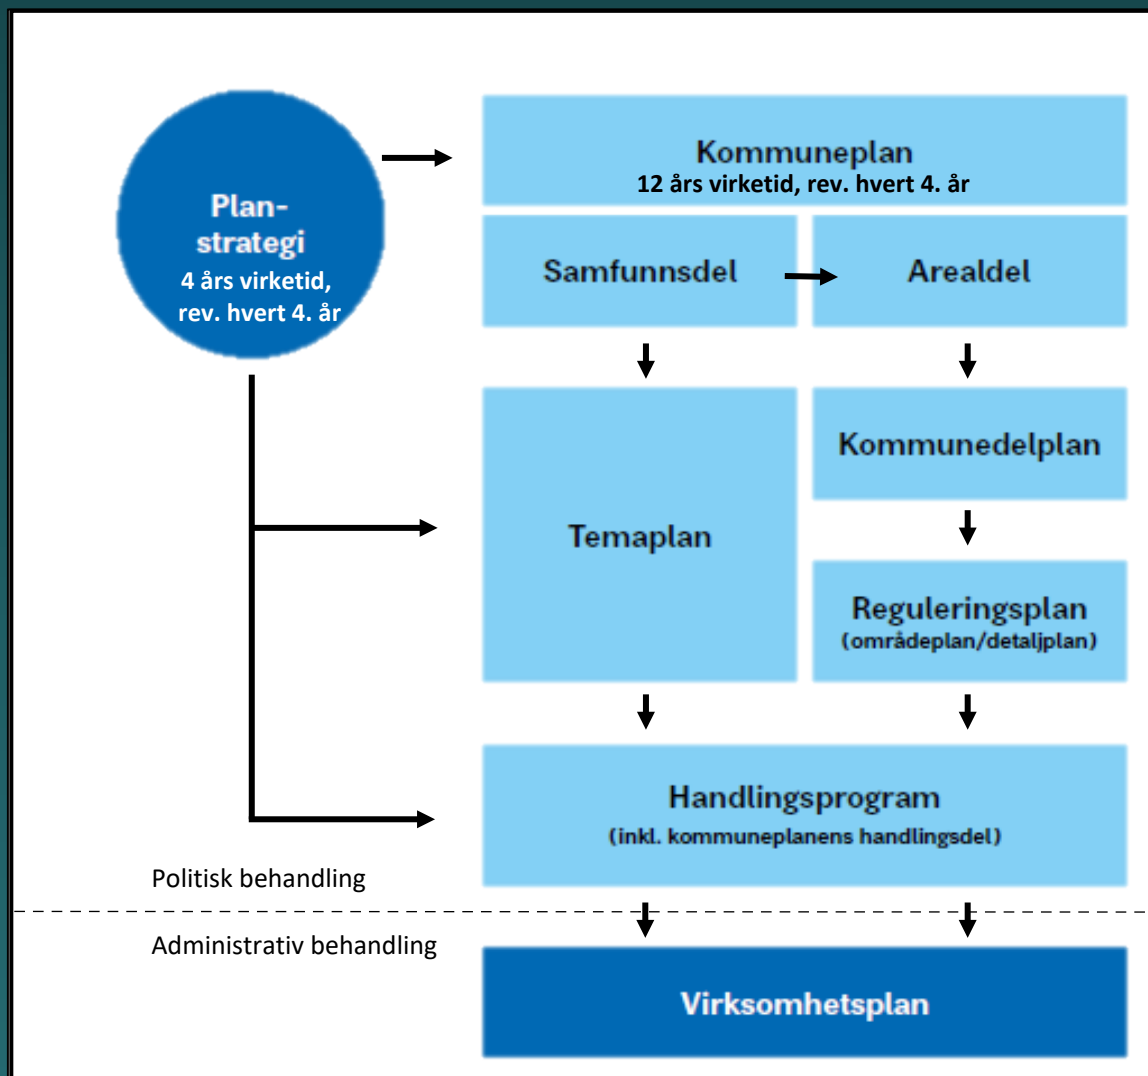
Plan-strategi
4 års virketid, rev. hvert 4. år

Kommuneplan
12 års virketid, rev. hvert 4. år

Samfunnsdel

Arealdel

Kommunedelplan

Temaplan

Reguleringsplan
(områdeplan/detaljplan)

Handlingsprogram
(inkl. kommuneplanens handlingsdel)

Politisk behandling

Administrativ behandling

Virksomhetsplan